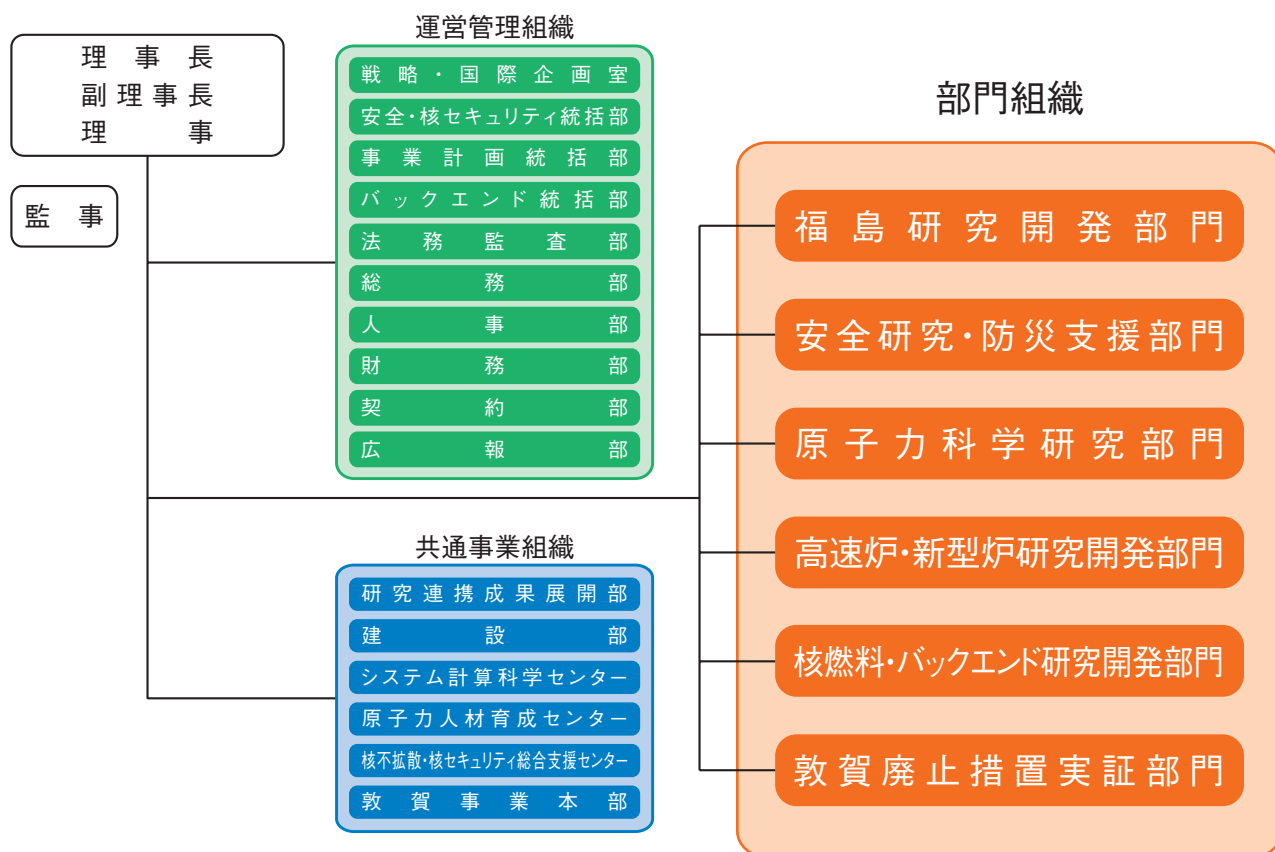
理事長
副理事長
理事

監事

運営管理組織
戦略・国際企画室
安全・核セキュリティ統括部
事業計画統括部
バックエンド統括部
法務監査部
総務部
人事部
財務部
契約部
広報部

共通事業組織
研究連携成果展開部
建設部
システム計算科学センター
原子力人材育成センター
核不拡散・核セキュリティ総合支援センター
敦賀事業本部

部門組織
福島研究開発部門
安全研究・防災支援部門
原子力科学研究部門
高速炉・新型炉研究開発部門
核燃料・バックエンド研究開発部門
敦賀廃止措置実証部門